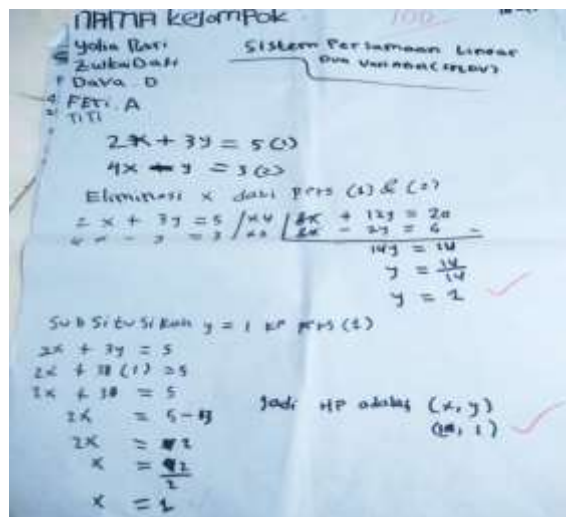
NAMA kelompok 100

Yolia Putri
Zulkaedah
Dava. D
Fetri. A
Titi

Sistem Persamaan Linear Dua Variabel (SPLDV)

$2x + 3y = 5$ (1)
$4x - y = 3$ (2)

Eliminasi x dari pers (1) & (2)

$2x + 3y = 5$ / ×4 | $8x + 12y = 20$
$4x - y = 3$ / ×2 | $8x - 2y = 6$ −
$14y = 14$
$y = \frac{14}{14}$
$y = 1$

Subsitusikan y = 1 ke pers (1)

$2x + 3y = 5$
$2x + 3(1) = 5$
$2x + 3 = 5$
$2x = 5 - 3$
$2x = 2$
$x = \frac{2}{2}$
$x = 1$

Jadi HP adalah (x, y)
(1, 1)